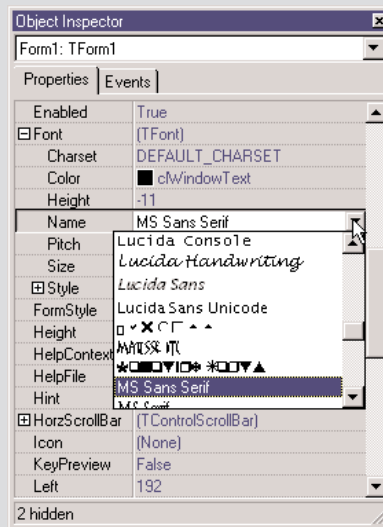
Object Inspector

Form1: TForm1

Properties | Events

| | |
|---|---|
| Enabled | True |
| ⊟Font | (TFont) |
| Charset | DEFAULT_CHARSET |
| Color | clWindowText |
| Height | -11 |
| Name | MS Sans Serif |
| Pitch | |
| Size | |
| ⊞Style | |
| FormStyle | |
| Height | |
| HelpContext | |
| HelpFile | |
| Hint | |
| ⊞HorzScrollBar | (TControlScrollBar) |
| Icon | (None) |
| KeyPreview | False |
| Left | 192 |

Lucida Console
Lucida Handwriting
Lucida Sans
Lucida Sans Unicode
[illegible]
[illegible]
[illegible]
MS Sans Serif
MS Serif

2 hidden